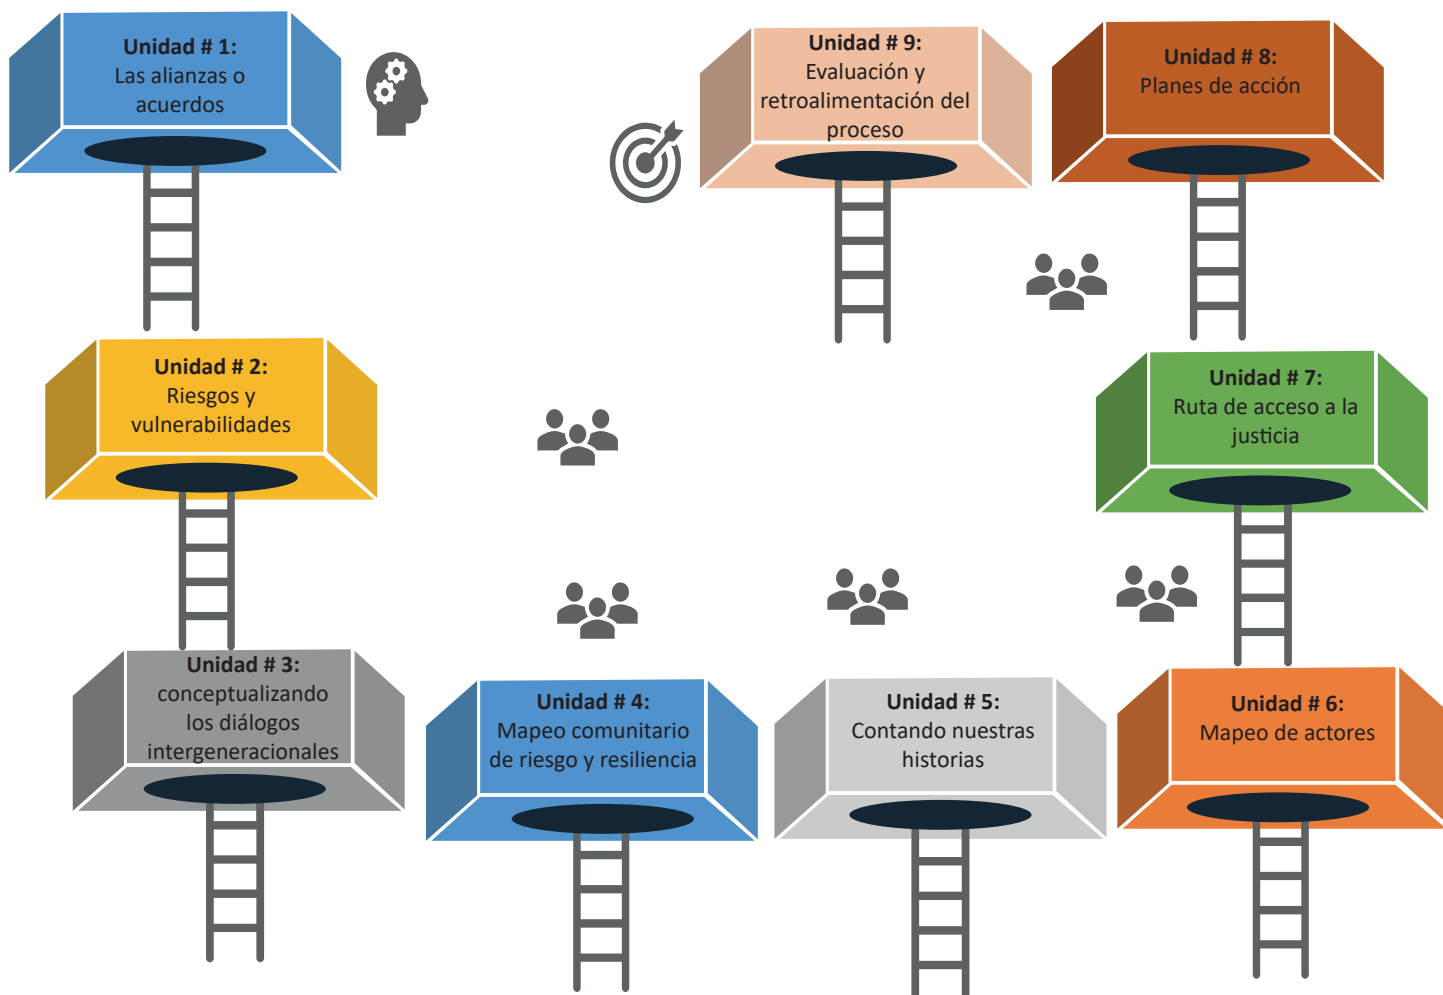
Unidad # 1:
Las alianzas o acuerdos

Unidad # 2:
Riesgos y vulnerabilidades

Unidad # 3:
conceptualizando los diálogos intergeneracionales

Unidad # 4:
Mapeo comunitario de riesgo y resiliencia

Unidad # 5:
Contando nuestras historias

Unidad # 6:
Mapeo de actores

Unidad # 7:
Ruta de acceso a la justicia

Unidad # 8:
Planes de acción

Unidad # 9:
Evaluación y retroalimentación del proceso